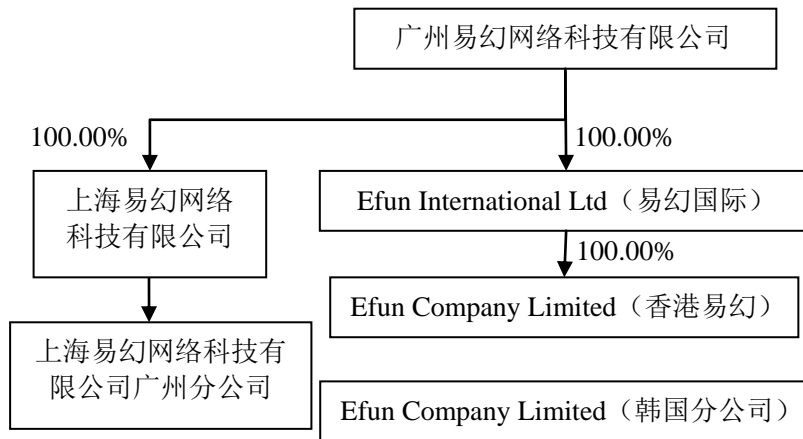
广州易幻网络科技有限公司

100.00%

100.00%

上海易幻网络科技有限公司

Efun International Ltd（易幻国际）

100.00%

Efun Company Limited（香港易幻）

上海易幻网络科技有限公司广州分公司

Efun Company Limited（韩国分公司）